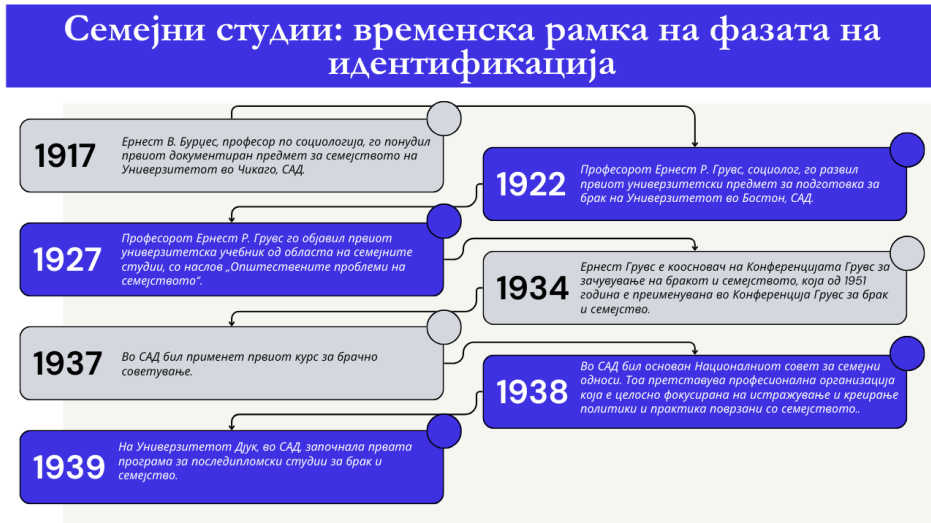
Семејни студии: временска рамка на фазата на идентификација

1917
Ернест В. Бурџес, професор по социологија, го понудил првиот документиран предмет за семејството на Универзитетот во Чикаго, САД.

1922
Професорот Ернест Р. Грувс, социолог, го развил првиот универзитетски предмет за подготовка за брак на Универзитетот во Бостон, САД.

1927
Професорот Ернест Р. Грувс го објавил првиот универзитетска учебник од областа на семејните студии, со наслов „Општествените проблеми на семејството".

1934
Ернест Грувс е кооснович на Конференцијата Грувс за зачувување на бракот и семејството, која од 1951 година е преименувана во Конференција Грувс за брак и семејство.

1937
Во САД бил применет првиот курс за брачно советување.

1938
Во САД бил основан Националниот совет за семејни односи. Тоа претставува професионална организација која е целосно фокусирана на истражување и креирање политики и практика поврзани со семејството..

1939
На Универзитетот Дјук, во САД, започнала првата програма за последипломски студии за брак и семејство.